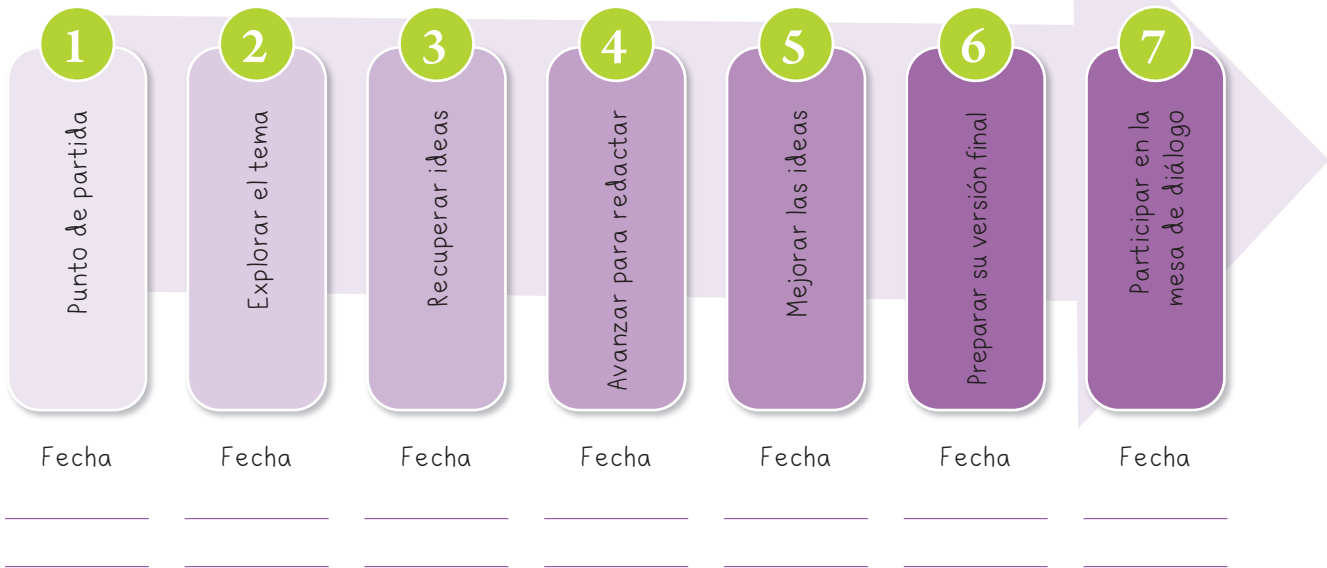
1
Punto de partida
Fecha

2
Explorar el tema
Fecha

3
Recuperar ideas
Fecha

4
Avanzar para redactar
Fecha

5
Mejorar las ideas
Fecha

6
Preparar su versión final
Fecha

7
Participar en la mesa de diálogo
Fecha